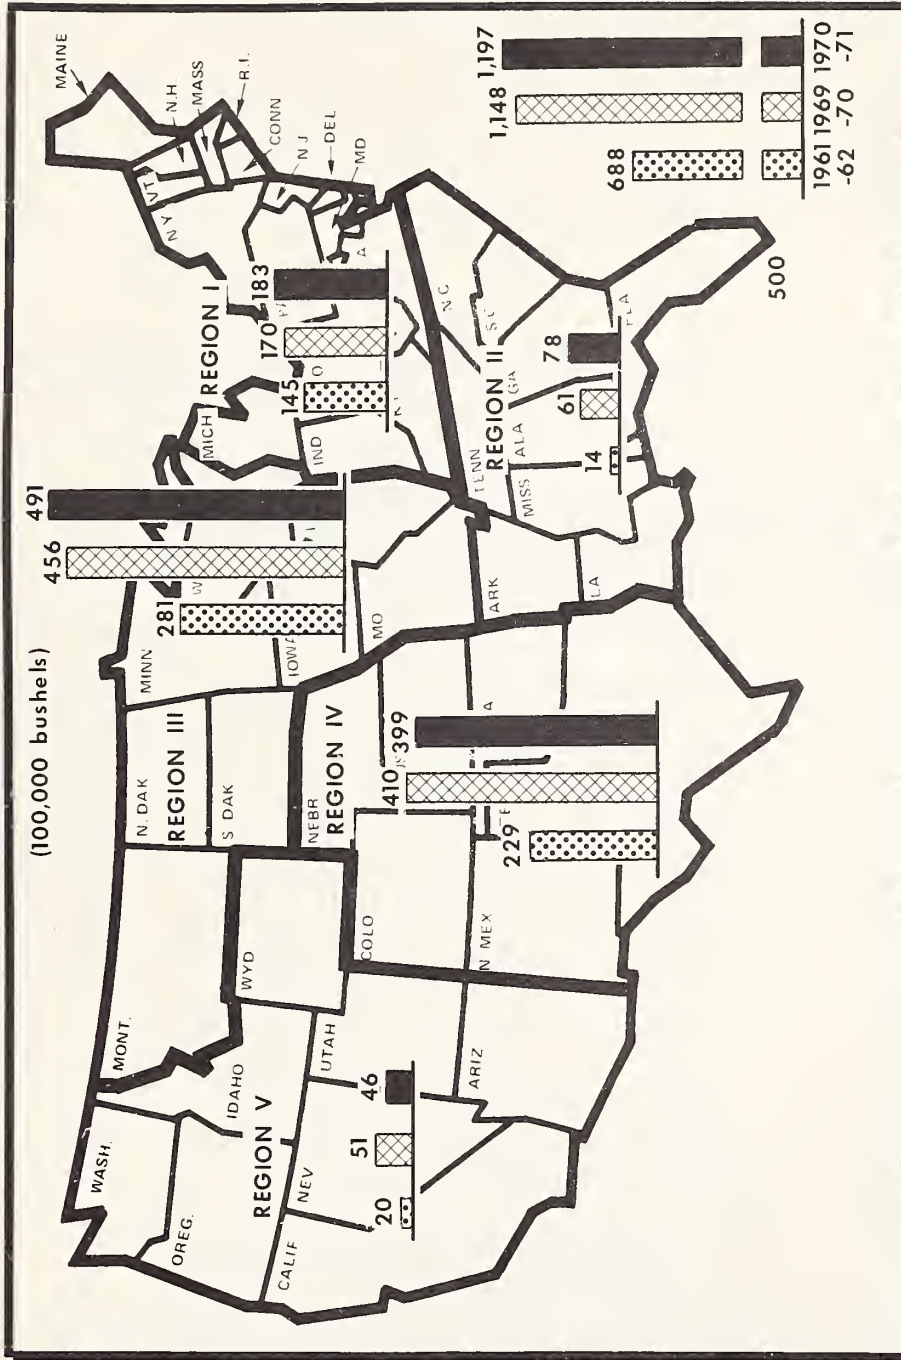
(100,000 bushels)

MAINE
N.H.
MASS
R.I.
VT.
N.Y.
CONN
N.J.
DEL
MD
REGION I
183
170
145
MICH
IND
O
N.C.
S.C.
FLA
GA
ALA
TENN
MISS
REGION II
78
61
14
491
456
281
W
IOWA
MINN
N. DAK
S. DAK
REGION III
MO
ARK
LA
NEBR
REGION IV
399
410
229
COLO
N. MEX
WYO
MONT.
IDAHO
UTAH
ARIZ
NEV
CALIF
OREG.
WASH.
REGION V
46
51
20

688
1,148
1,197
1961 -62
1969 -70
1970 -71
500